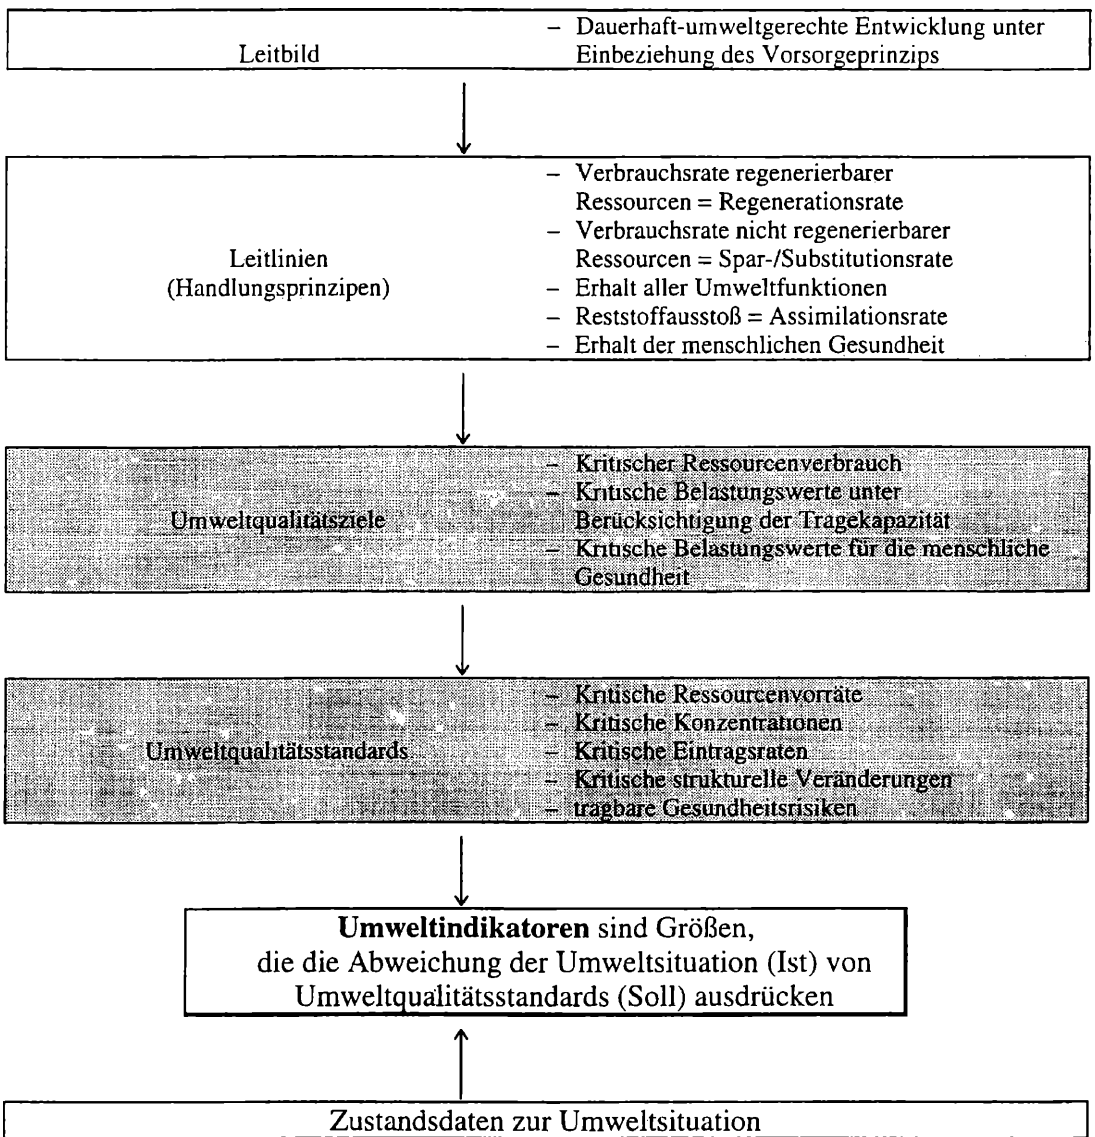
Leitbild

– Dauerhaft-umweltgerechte Entwicklung unter Einbeziehung des Vorsorgeprinzips

Leitlinien (Handlungsprinzipen)

– Verbrauchsrate regenerierbarer Ressourcen = Regenerationsrate
– Verbrauchsrate nicht regenerierbarer Ressourcen = Spar-/Substitutionsrate
– Erhalt aller Umweltfunktionen
– Reststoffausstoß = Assimilationsrate
– Erhalt der menschlichen Gesundheit

Umweltqualitätsziele

– Kritischer Ressourcenverbrauch
– Kritische Belastungswerte unter Berücksichtigung der Tragekapazität
– Kritische Belastungswerte für die menschliche Gesundheit

Umweltqualitätsstandards

– Kritische Ressourcenvorräte
– Kritische Konzentrationen
– Kritische Eintragsraten
– Kritische strukturelle Veränderungen
– tragbare Gesundheitsrisiken

**Umweltindikatoren** sind Größen, die die Abweichung der Umweltsituation (Ist) von Umweltqualitätsstandards (Soll) ausdrücken

Zustandsdaten zur Umweltsituation